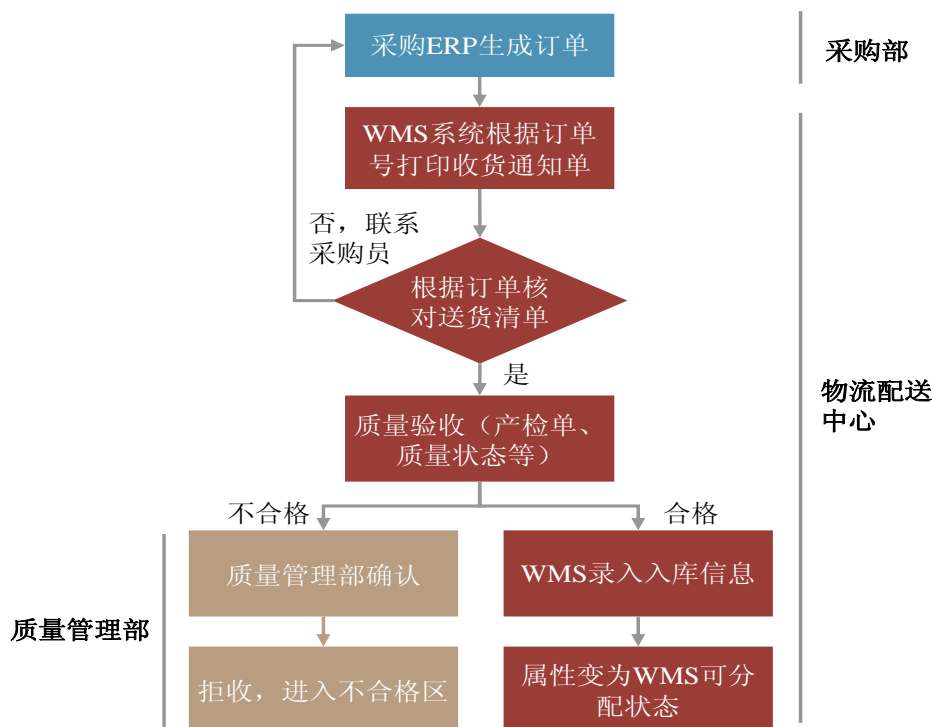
采购ERP生成订单

采购部

WMS系统根据订单号打印收货通知单

否，联系采购员

根据订单核对送货清单

是

物流配送中心

质量验收（产检单、质量状态等）

不合格

合格

质量管理部

质量管理部确认

WMS录入入库信息

拒收，进入不合格区

属性变为WMS可分配状态